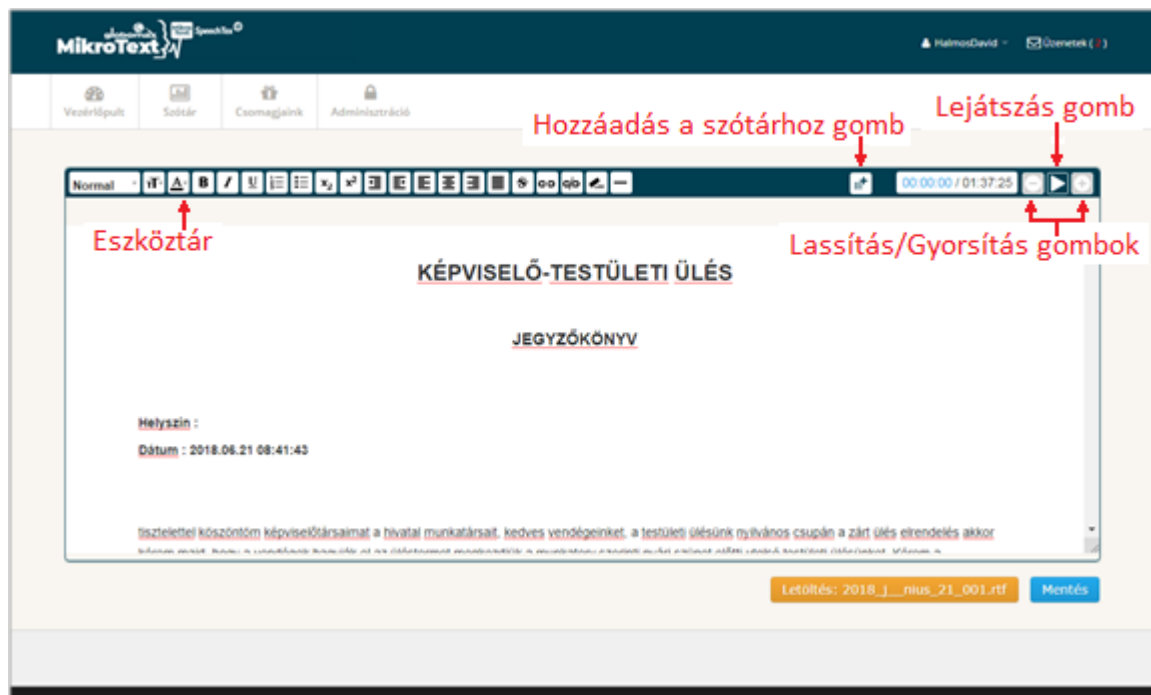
MikroText SpeechTex

HalmosDavid

Üzenetek ([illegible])

Vezérlőpult Szótár Csomagjaink Adminisztráció

Hozzáadás a szótárhoz gomb

Lejátszás gomb

Normal

00:00:00 / 01:37:25

Eszköztár

Lassítás/Gyorsítás gombok

KÉPVISELŐ-TESTÜLETI ÜLÉS

JEGYZŐKÖNYV

Helyszín :

Dátum : 2018.06.21 08:41:43

tisztelettel köszöntöm képviselőtársaimat a hivatal munkatársait, kedves vendégeinket, a testületi ülésünk nyilvános csupán a zárt ülés elrendelés akkor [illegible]

Letöltés: 2018_j__nius_21_001.rtf

Mentés